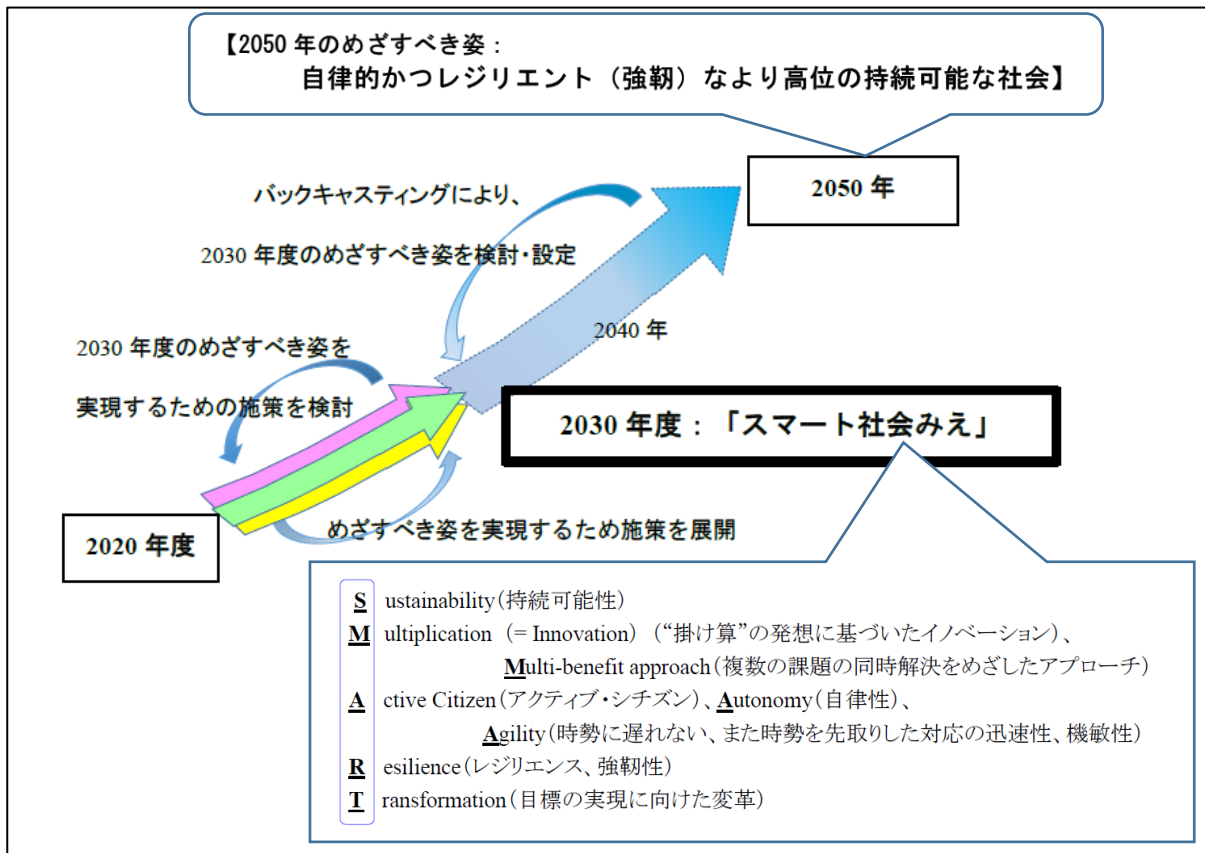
【2050 年のめざすべき姿：
自律的かつレジリエント（強靭）なより高位の持続可能な社会】

2050 年

バックキャスティングにより、

2030 年度のめざすべき姿を検討・設定

2040 年

2030 年度のめざすべき姿を

実現するための施策を検討

2030 年度：「スマート社会みえ」

2020 年度

めざすべき姿を実現するため施策を展開

S ustainability（持続可能性）
M ultiplication （= Innovation）（“掛け算”の発想に基づいたイノベーション）、
Multi-benefit approach（複数の課題の同時解決をめざしたアプローチ）
A ctive Citizen（アクティブ・シチズン）、Autonomy（自律性）、
Agility（時勢に遅れない、また時勢を先取りした対応の迅速性、機敏性）
R esilience（レジリエンス、強靭性）
T ransformation（目標の実現に向けた変革）